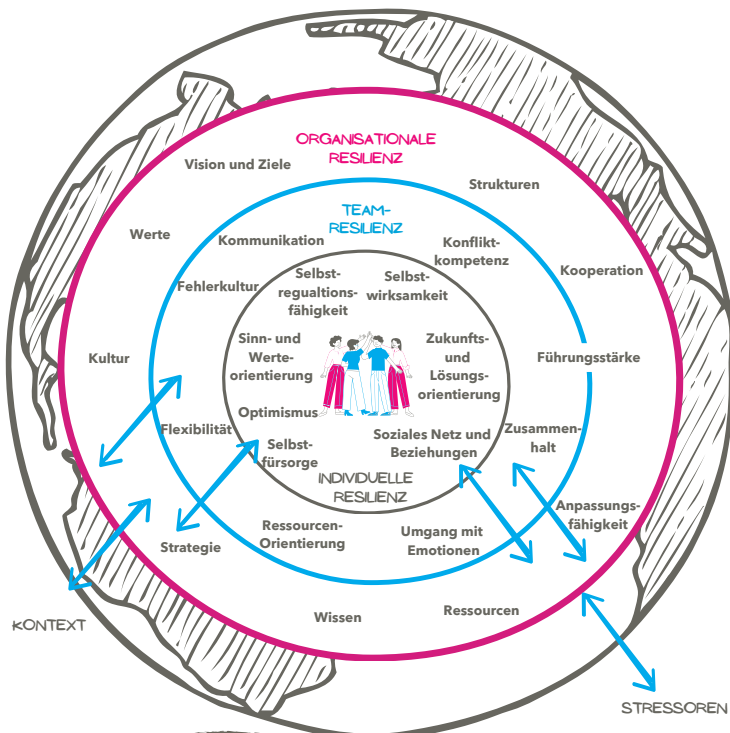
ORGANISATIONALE RESILIENZ

Vision und Ziele

Strukturen

Werte

Kooperation

Kultur

Führungsstärke

Anpassungsfähigkeit

Strategie

Wissen

Ressourcen

TEAM-RESILIENZ

Kommunikation

Konfliktkompetenz

Fehlerkultur

Flexibilität

Zusammenhalt

Ressourcen-Orientierung

Umgang mit Emotionen

Selbstregualtionsfähigkeit

Selbstwirksamkeit

Sinn- und Werteorientierung

Zukunfts- und Lösungsorientierung

Optimismus

Selbstfürsorge

Soziales Netz und Beziehungen

INDIVIDUELLE RESILIENZ

KONTEXT

STRESSOREN